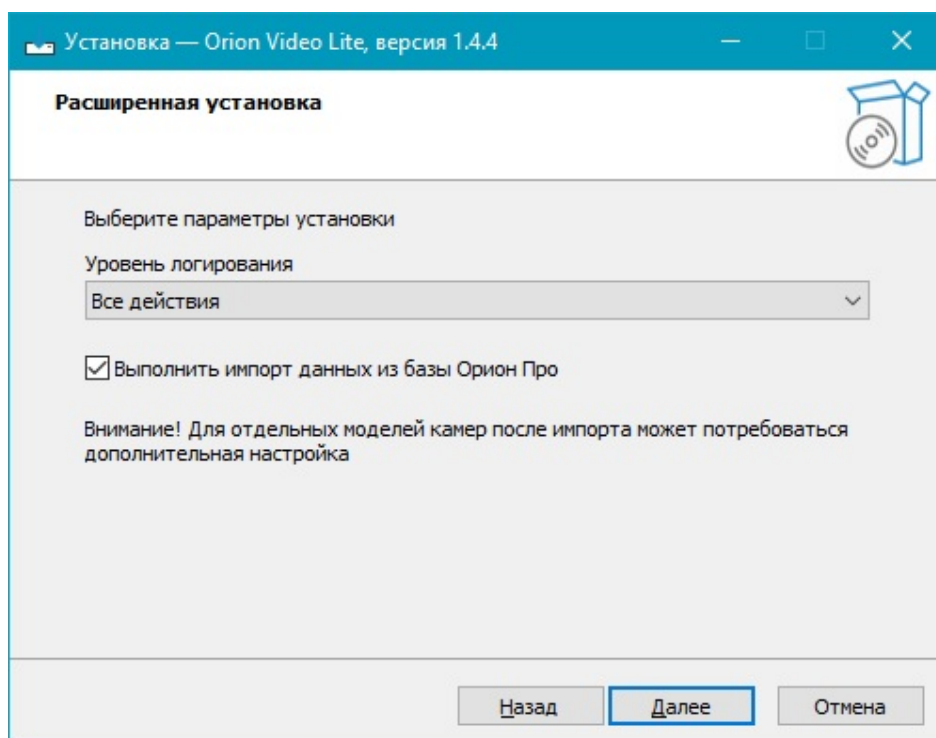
Установка — Orion Video Lite, версия 1.4.4

Расширенная установка

Выберите параметры установки

Уровень логирования

Все действия

Выполнить импорт данных из базы Орион Про

Внимание! Для отдельных моделей камер после импорта может потребоваться дополнительная настройка

Назад Далее Отмена